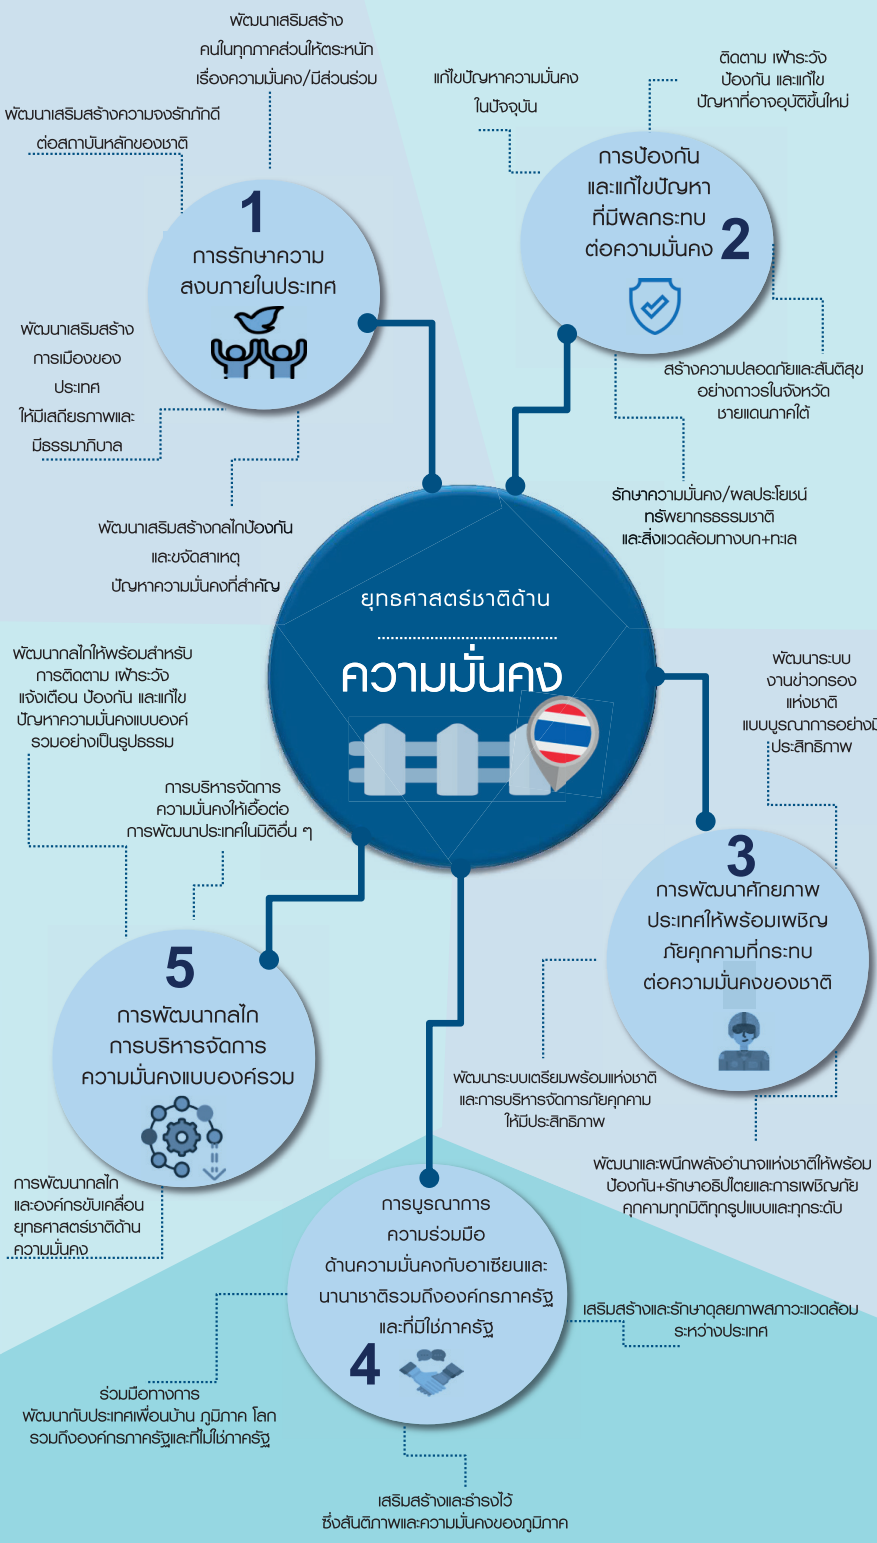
พัฒนาเสริมสร้าง คนในทุกภาคส่วนให้ตระหนัก เรื่องความมั่นคง/มีส่วนร่วม

พัฒนาเสริมสร้างความจงรักภักดี ต่อสถาบันหลักของชาติ

1
การรักษาความ สงบภายในประเทศ

พัฒนาเสริมสร้าง การเมืองของ ประเทศ ให้มีเสถียรภาพและ มีธรรมาภิบาล

พัฒนาเสริมสร้างกลไกป้องกัน และขจัดสาเหตุ ปัญหาความมั่นคงที่สำคัญ

แก้ไขปัญหาความมั่นคง ในปัจจุบัน

ติดตาม เฝ้าระวัง ป้องกัน และแก้ไข ปัญหาที่อาจอุบัติขึ้นใหม่

การป้องกัน และแก้ไขปัญหา ที่มีผลกระทบ ต่อความมั่นคง
2

สร้างความปลอดภัยและสันติสุข อย่างถาวรในจังหวัด ชายแดนภาคใต้

รักษาความมั่นคง/ผลประโยชน์ ทรัพยากรธรรมชาติ และสิ่งแวดล้อมทางบก+ทะเล

ยุทธศาสตร์ชาติด้าน
ความมั่นคง

พัฒนากลไกให้พร้อมสำหรับ การติดตาม เฝ้าระวัง แจ้งเตือน ป้องกัน และแก้ไข ปัญหาความมั่นคงแบบองค์ รวมอย่างเป็นรูปธรรม

การบริหารจัดการ ความมั่นคงให้เอื้อต่อ การพัฒนาประเทศในมิติอื่น ๆ

พัฒนาระบบ งานข่าวกรอง แห่งชาติ แบบบูรณาการอย่างมี ประสิทธิภาพ

3
การพัฒนาศักยภาพ ประเทศให้พร้อมเผชิญ ภัยคุกคามที่กระทบ ต่อความมั่นคงของชาติ

5
การพัฒนากลไก การบริหารจัดการ ความมั่นคงแบบองค์รวม

พัฒนาระบบเตรียมพร้อมแห่งชาติ และการบริหารจัดการภัยคุกคาม ให้มีประสิทธิภาพ

พัฒนาและผนึกพลังอำนาจแห่งชาติให้พร้อม ป้องกัน+รักษาอธิปไตยและการเผชิญภัย คุกคามทุกมิติทุกรูปแบบและทุกระดับ

การพัฒนากลไก และองค์กรขับเคลื่อน ยุทธศาสตร์ชาติด้าน ความมั่นคง

การบูรณาการ ความร่วมมือ ด้านความมั่นคงกับอาเซียนและ นานาชาติรวมถึงองค์กรภาครัฐ และที่มิใช่ภาครัฐ
4

เสริมสร้างและรักษาดุลยภาพสภาวะแวดล้อม ระหว่างประเทศ

ร่วมมือทางการ พัฒนากับประเทศเพื่อนบ้าน ภูมิภาค โลก รวมถึงองค์กรภาครัฐและที่ไม่ภาครัฐ

เสริมสร้างและธำรงไว้ ซึ่งสันติภาพและความมั่นคงของภูมิภาค